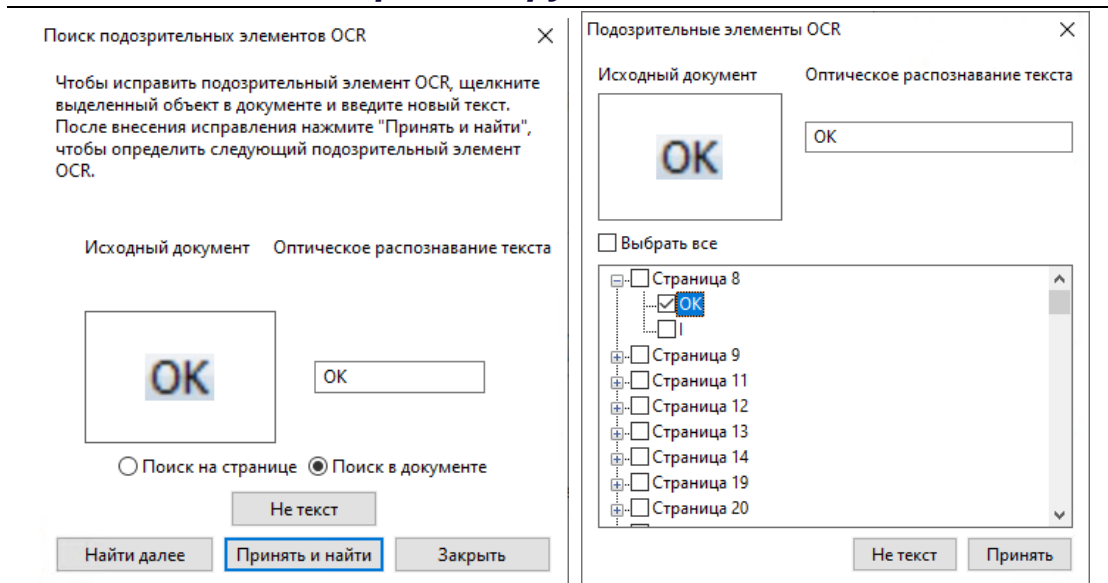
Поиск подозрительных элементов OCR
×

Чтобы исправить подозрительный элемент OCR, щелкните выделенный объект в документе и введите новый текст. После внесения исправления нажмите "Принять и найти", чтобы определить следующий подозрительный элемент OCR.

Исходный документ
Оптическое распознавание текста

OK

OK

Поиск на странице
Поиск в документе

Не текст

Найти далее
Принять и найти
Закрыть

Подозрительные элементы OCR
×

Исходный документ
Оптическое распознавание текста

OK

OK

Выбрать все

Страница 8
OK
I
Страница 9
Страница 11
Страница 12
Страница 13
Страница 14
Страница 19
Страница 20

Не текст
Принять